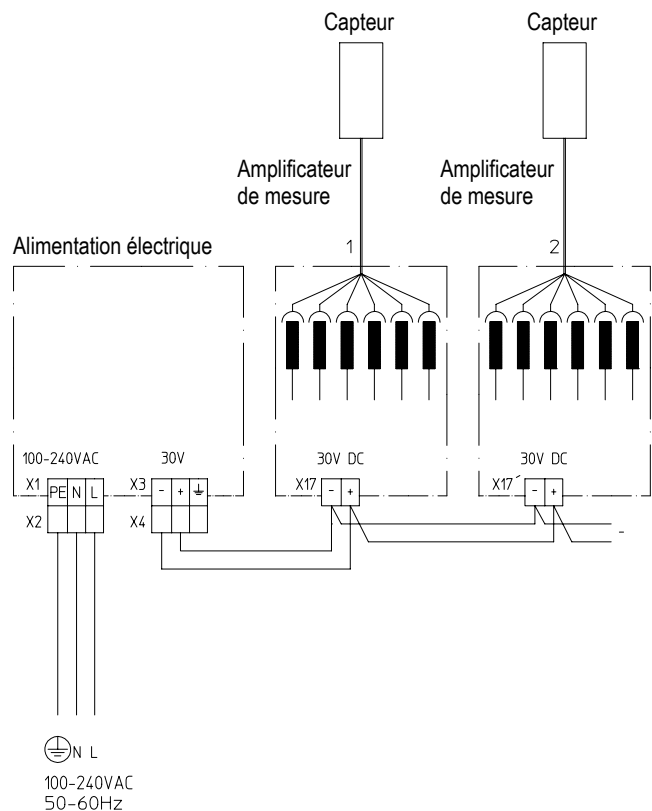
Capteur

Capteur

Amplificateur de mesure

Amplificateur de mesure

Alimentation électrique

1

2

100-240VAC

X1 PE N L

X2

30V

X3 - + ⏚

X4

30V DC

X17 - +

30V DC

X17´ - +

-

⏚ N L

100-240VAC
50-60Hz